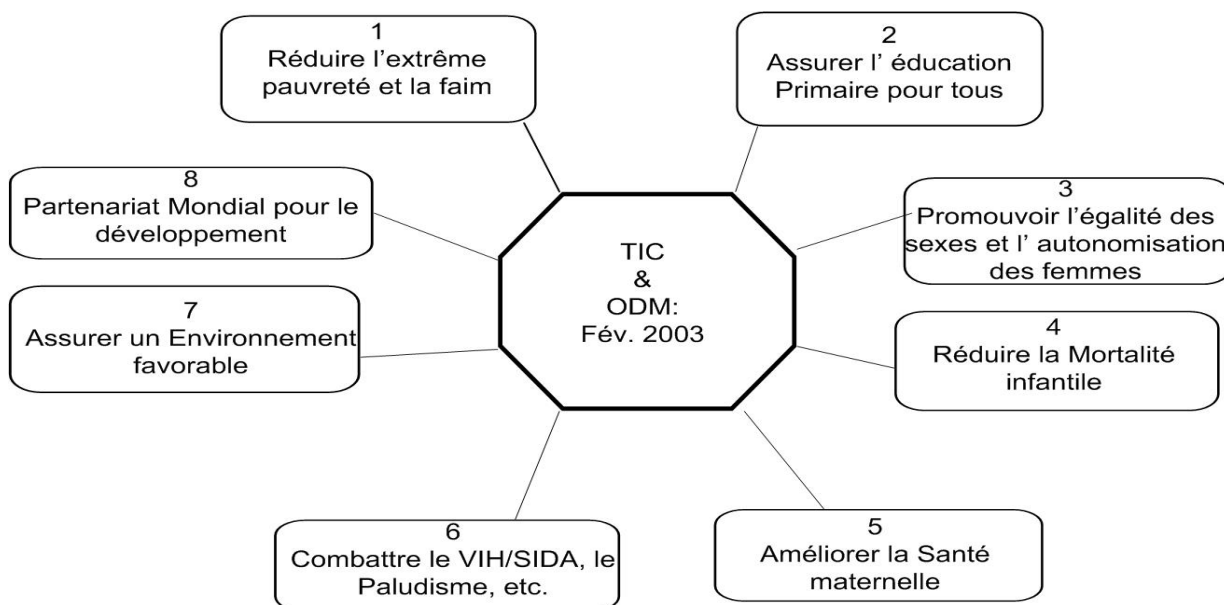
1
Réduire l’extrême pauvreté et la faim

2
Assurer l’ éducation Primaire pour tous

8
Partenariat Mondial pour le développement

TIC
&
ODM:
Fév. 2003

3
Promouvoir l’égalité des sexes et l’ autonomisation des femmes

7
Assurer un Environnement favorable

4
Réduire la Mortalité infantile

6
Combattre le VIH/SIDA, le Paludisme, etc.

5
Améliorer la Santé maternelle